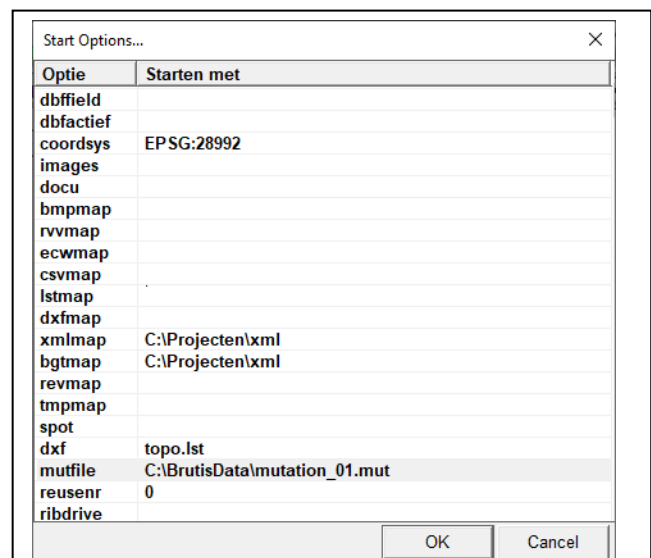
Start Options...

| Optie | Starten met |
|---|---|
| dbffield | |
| dbfactief | |
| coordsys | EPSG:28992 |
| images | |
| docu | |
| bmpmap | |
| rvvmap | |
| ecwmap | |
| csvmap | |
| lstmap | |
| dxfmap | |
| xmlmap | C:\Projecten\xml |
| bgtmap | C:\Projecten\xml |
| revmap | |
| tmpmap | |
| spot | |
| dxf | topo.lst |
| mutfile | C:\BrutisData\mutation_01.mut |
| reusenr | 0 |
| ribdrive | |

OK Cancel